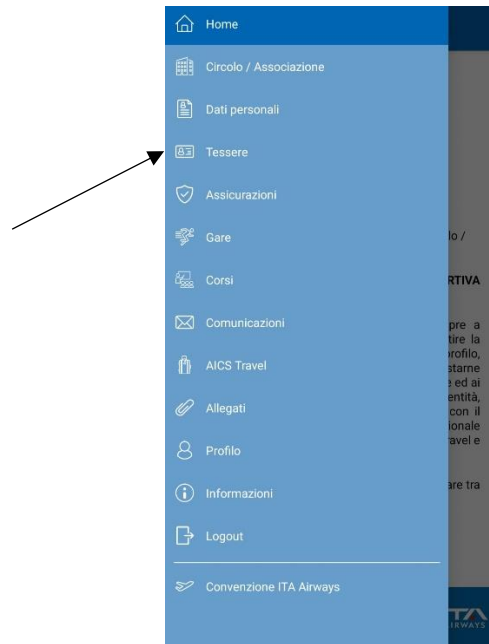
Home
Circolo / Associazione
Dati personali
Tessere
Assicurazioni
Gare
Corsi
Comunicazioni
AICS Travel
Allegati
Profilo
Informazioni
Logout
Convenzione ITA Airways

lo /
RTIVA
pre a
tire la
profilo,
stame
e ed ai
entità,
con il
ionale
ravel e
are tra
ITA
AIRWAYS